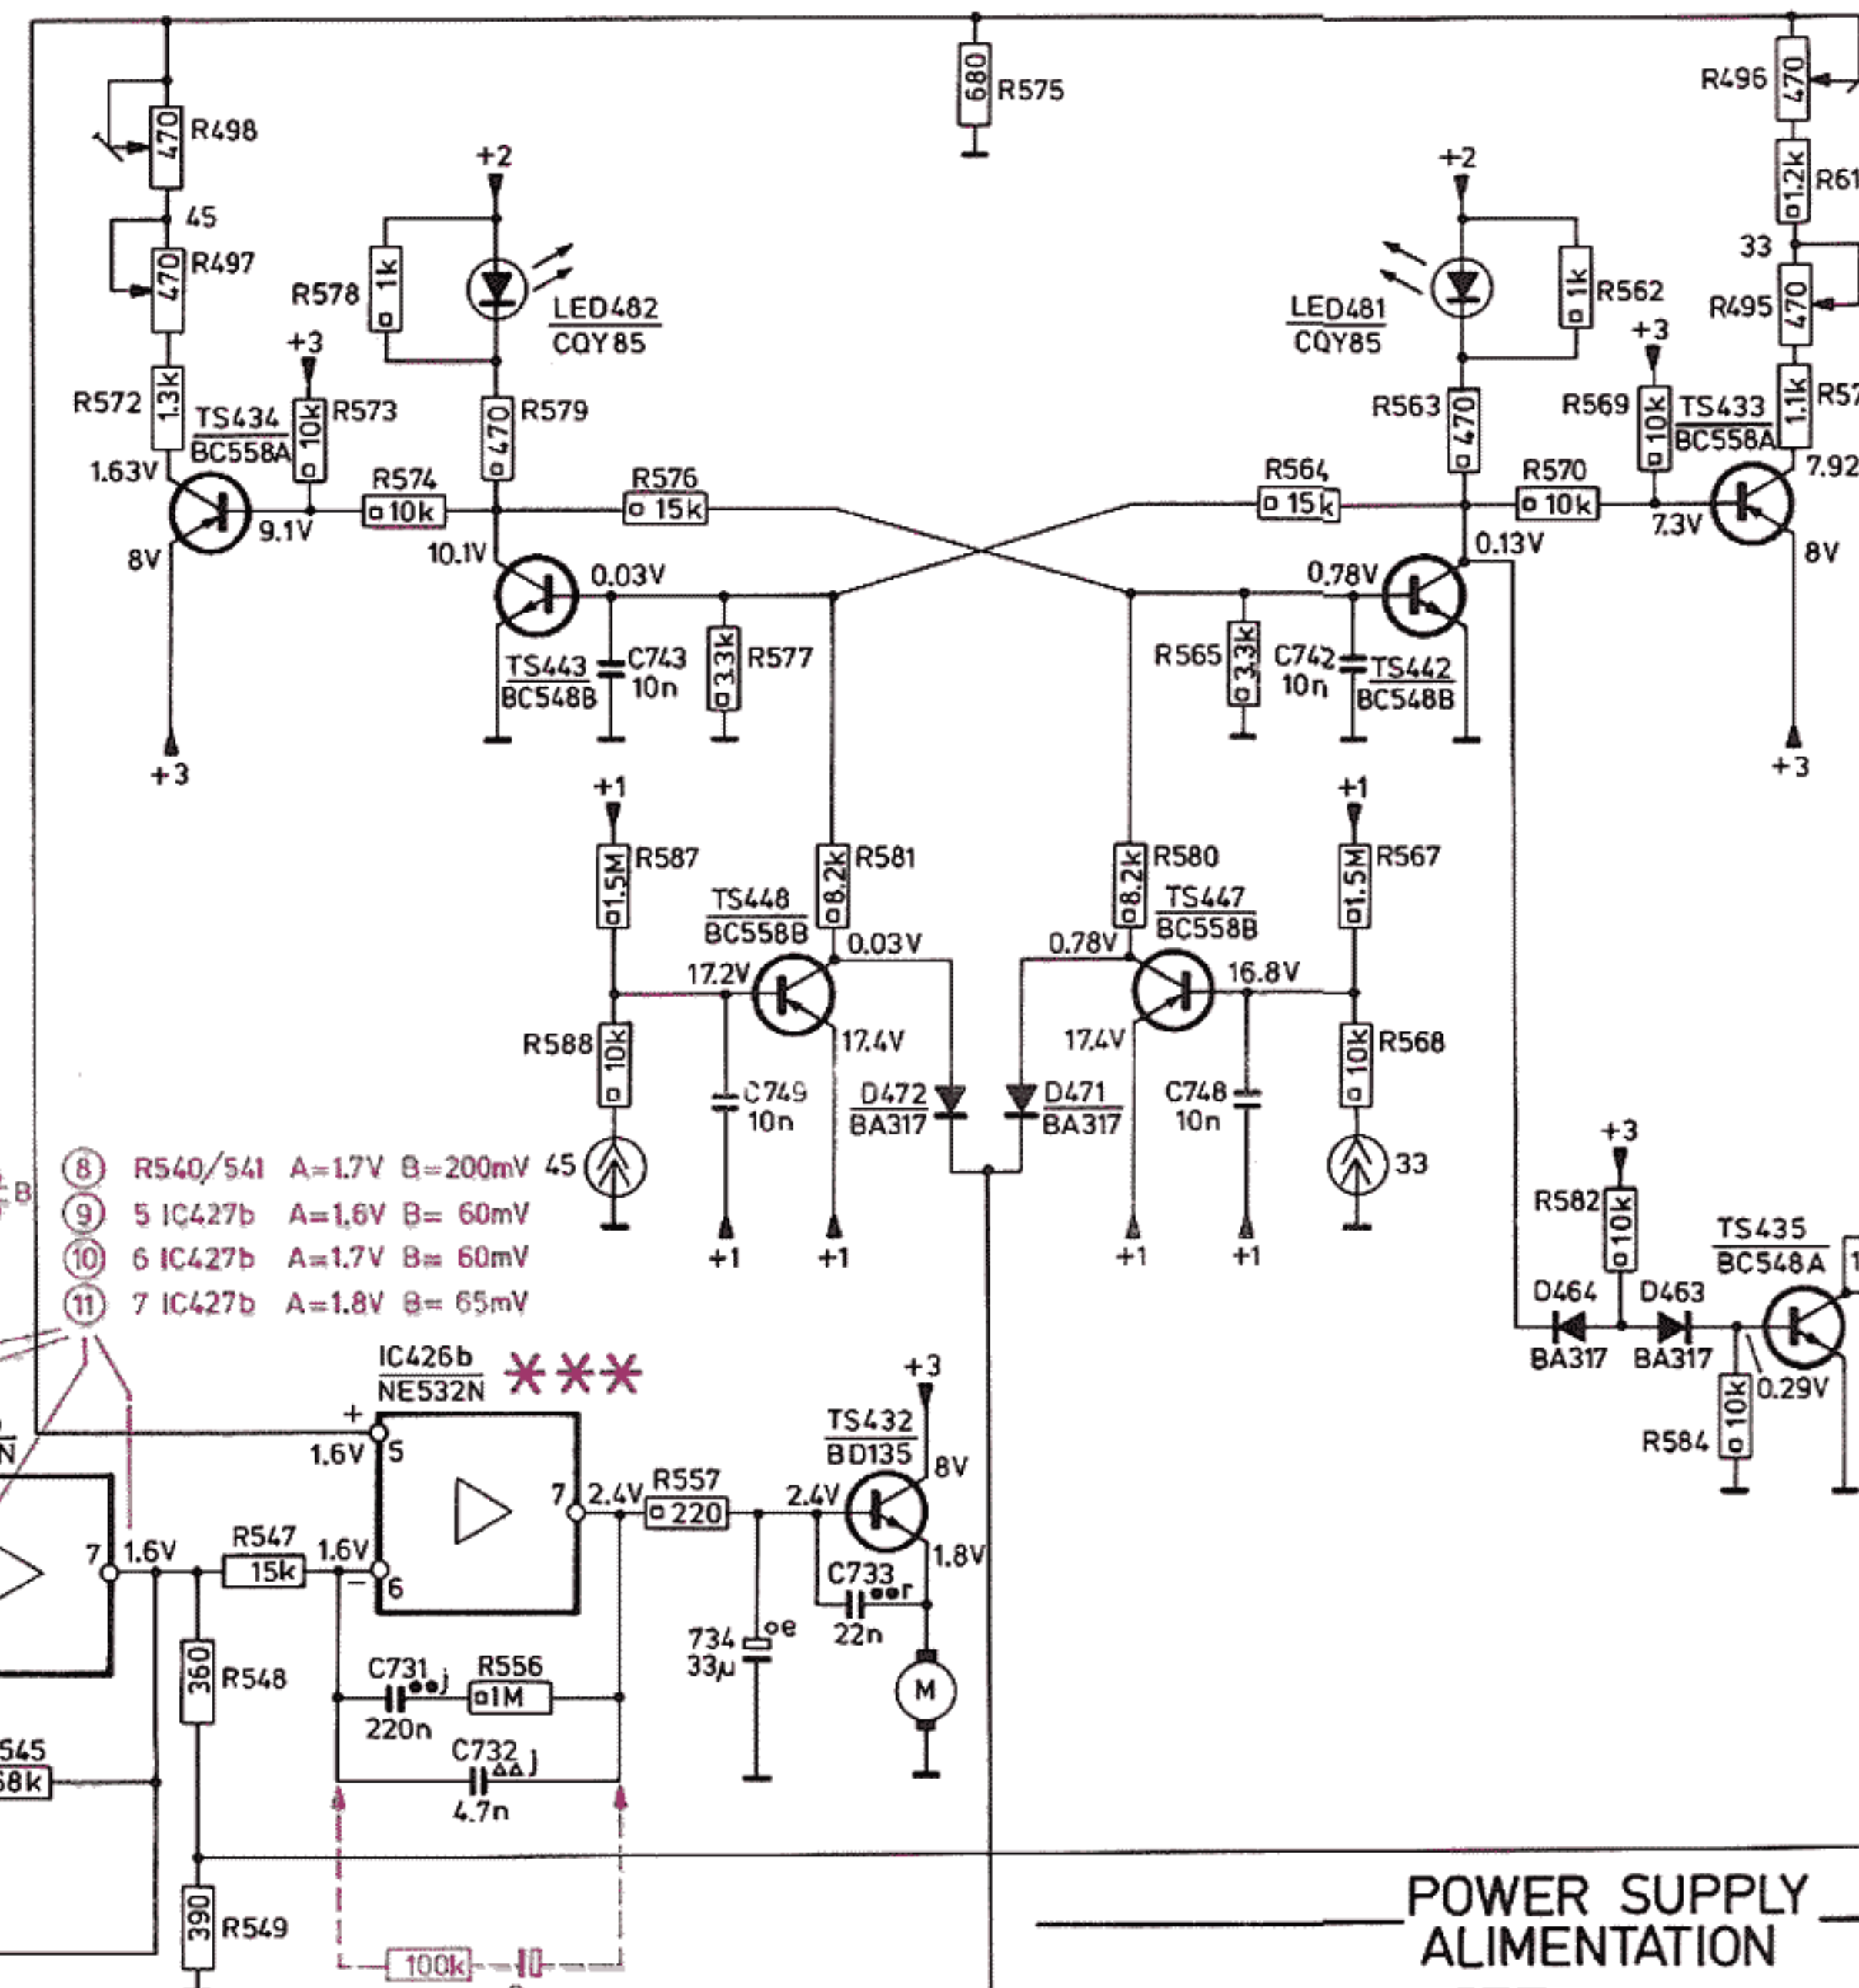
680 R575

470 R498
45
470 R497
+2
R578 1k
LED482 CQY85
R572 1.3k
+3
TS434 BC558A
10k R573
470 R579
1.63V
R574 10k
R576 15k
9.1V
8V
10.1V
0.03V
TS443 BC548B
C743 10n
3.3k R577
+3

470 R496
1.2k R61
33
470 R495
+2
LED481 CQY85
1k R562
+3
R563 470
R569 10k
TS433 BC558A
1.1k R57
7.92
R564 15k
R570 10k
7.3V
0.13V
8V
0.78V
R565 3.3k
C742 10n
TS442 BC548B
+3

+1
1.5M R587
TS448 BC558B
8.2k R581
0.03V
17.2V
R588 10k
17.4V
C749 10n
D472 BA317
+1
+1

+1
8.2k R580
TS447 BC558B
0.78V
1.5M R567
16.8V
17.4V
10k R568
D471 BA317
C748 10n
33
+1
+1

45
8 R540/541 A=1.7V B=200mV
9 5 IC427b A=1.6V B= 60mV
10 6 IC427b A=1.7V B= 60mV
11 7 IC427b A=1.8V B= 65mV
B

+3
R582 10k
TS435 BC548A
D464 BA317
D463 BA317
0.29V
R584 10k

IC426b NE532N ✱✱✱
+
1.6V 5
7 2.4V
R557 220
+3
TS432 BD135
8V
2.4V
1.8V
7 1.6V
R547 15k
1.6V
6
C733 22n
734 33μ
M
360 R548
C731 220n
R556 1M
C732 4.7n
545 68k
390 R549
100k

POWER SUPPLY
ALIMENTATION